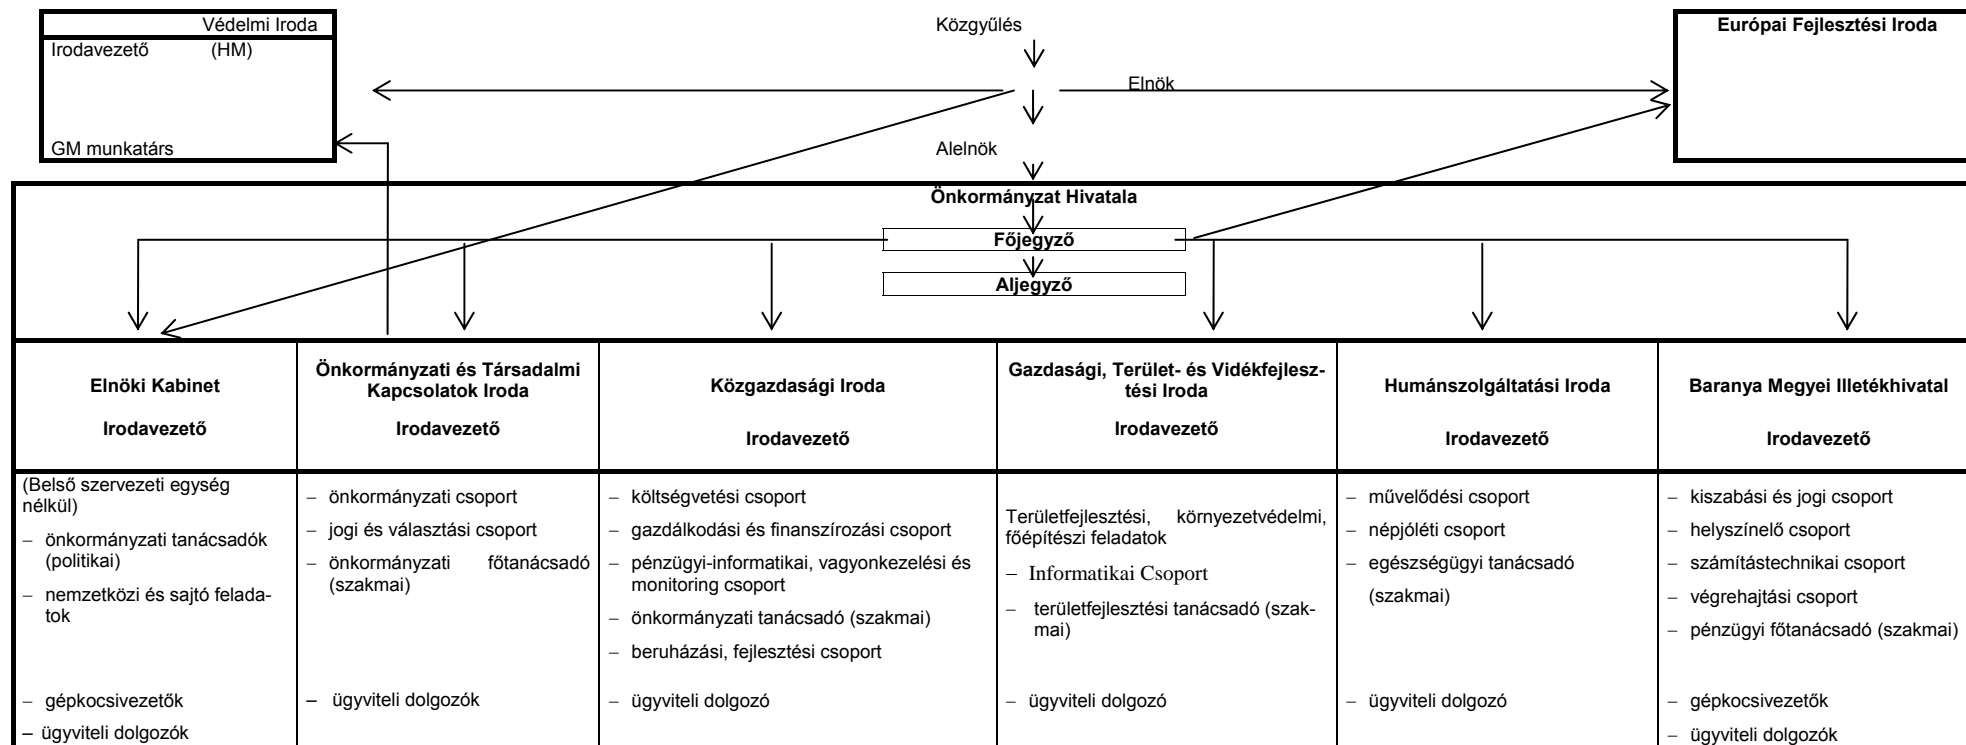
Védelmi Iroda
Irodavezető (HM)
GM munkatárs

Közgyűlés

Elnök

Alelnök

Európai Fejlesztési Iroda

Önkormányzat Hivatala

Főjegyző

Aljegyző

| Elnöki Kabinet<br>Irodavezető | Önkormányzati és Társadalmi Kapcsolatok Iroda<br>Irodavezető | Közgazdasági Iroda<br>Irodavezető | Gazdasági, Terület- és Vidékfejlesztési Iroda<br>Irodavezető | Humánszolgáltatási Iroda<br>Irodavezető | Baranya Megyei Illetékhivatal<br>Irodavezető |
|---|---|---|---|---|---|
| (Belső szervezeti egység nélkül)<br>– önkormányzati tanácsadók (politikai)<br>– nemzetközi és sajtó feladatok<br>– gépkocsivezetők<br>– ügyviteli dolgozók | – önkormányzati csoport<br>– jogi és választási csoport<br>– önkormányzati főtanácsadó (szakmai)<br>– ügyviteli dolgozók | – költségvetési csoport<br>– gazdálkodási és finanszírozási csoport<br>– pénzügyi-informatikai, vagyonkezelési és monitoring csoport<br>– önkormányzati tanácsadó (szakmai)<br>– beruházási, fejlesztési csoport<br>– ügyviteli dolgozó | Területfejlesztési, környezetvédelmi, főépítészi feladatok<br>– Informatikai Csoport<br>– területfejlesztési tanácsadó (szakmai)<br>– ügyviteli dolgozó | – művelődési csoport<br>– népjóléti csoport<br>– egészségügyi tanácsadó (szakmai)<br>– ügyviteli dolgozó | – kiszabási és jogi csoport<br>– helyszínelő csoport<br>– számítástechnikai csoport<br>– végrehajtási csoport<br>– pénzügyi főtanácsadó (szakmai)<br>– gépkocsivezetők<br>– ügyviteli dolgozók |